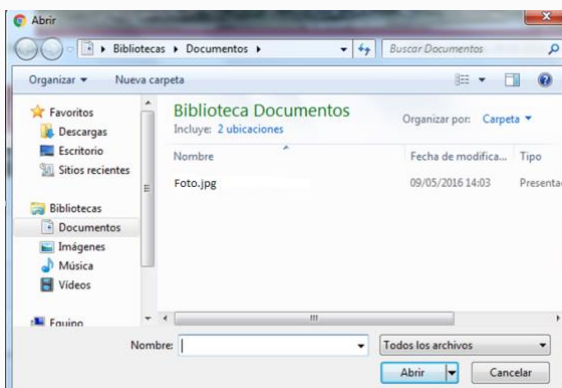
Abrir

Bibliotecas ▸ Documentos ▸

Buscar Documentos

Organizar ▾ Nueva carpeta

Favoritos
Descargas
Escritorio
Sitios recientes

Bibliotecas
Documentos
Imágenes
Música
Vídeos

Equipo

Biblioteca Documentos
Incluye: 2 ubicaciones

Organizar por: Carpeta ▾

| Nombre | Fecha de modifica... | Tipo |
|---|---|---|
| Foto.jpg | 09/05/2016 14:03 | Presentac |

Nombre:

Todos los archivos

Abrir

Cancelar